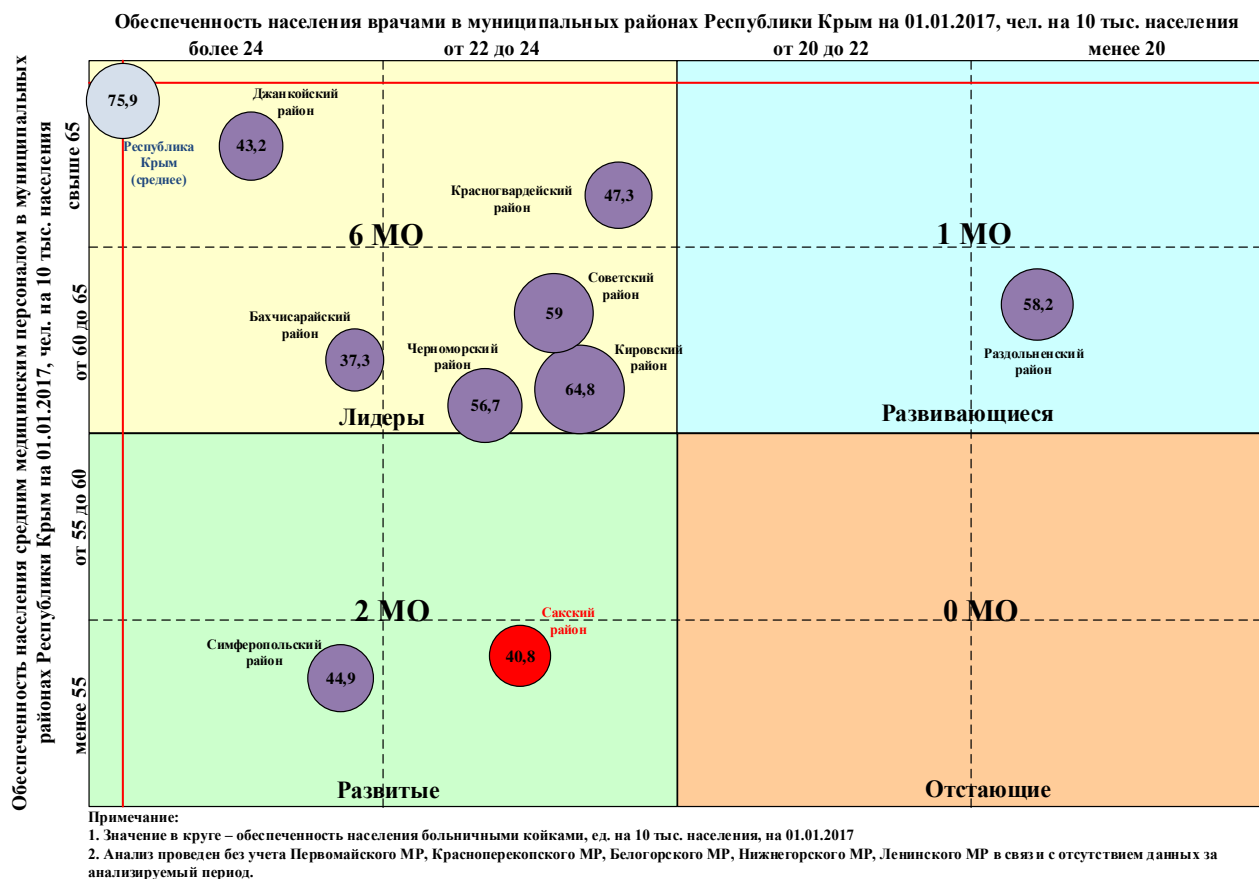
Обеспеченность населения врачами в муниципальных районах Республики Крым на 01.01.2017, чел. на 10 тыс. населения

более 24

от 22 до 24

от 20 до 22

менее 20

Обеспеченность населения средним медицинским персоналом в муниципальных районах Республики Крым на 01.01.2017, чел. на 10 тыс. населения

свыше 65

от 60 до 65

от 55 до 60

менее 55

75,9

Республика Крым (среднее)

Джанкойский район

43,2

Красногвардейский район

47,3

6 МО

1 МО

Советский район

59

58,2

Бахчисарайский район

37,3

Черноморский район

Кировский район

64,8

Раздольненский район

56,7

Лидеры

Развивающиеся

2 МО

Сакский район

0 МО

Симферопольский район

40,8

44,9

Развитые

Отстающие

Примечание:
1. Значение в круге – обеспеченность населения больничными койками, ед. на 10 тыс. населения, на 01.01.2017
2. Анализ проведен без учета Первомайского МР, Красноперекопского МР, Белогорского МР, Нижнегорского МР, Ленинского МР в связи с отсутствием данных за анализируемый период.